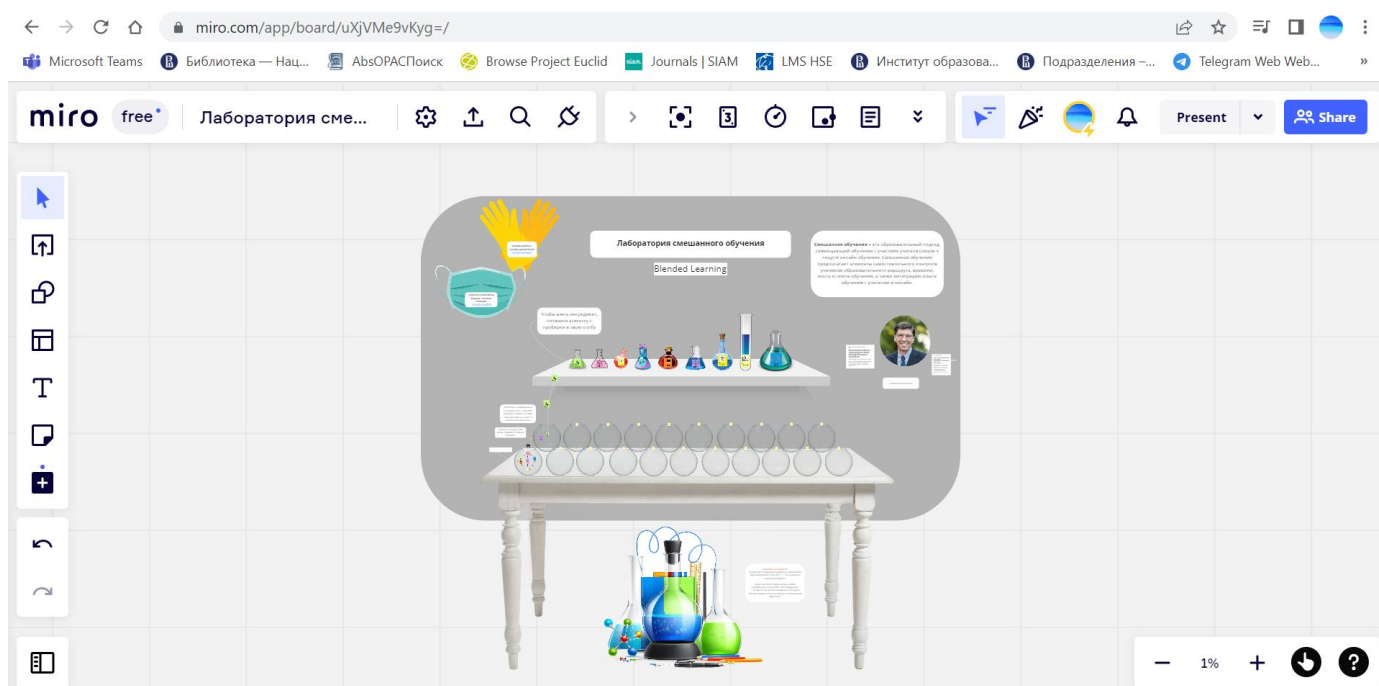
miro.com/app/board/uXjVMe9vKyg=/

Microsoft Teams Библиотека — Нац... AbsOPACПоиск Browse Project Euclid Journals | SIAM LMS HSE Институт образова... Подразделения –... Telegram Web Web...

miro free Лаборатория сме...

Present Share

Лаборатория смешанного обучения

Blended Learning

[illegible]

Чтобы взять ингредиент, потяните стрелочку с пробиркой в свою колбу

1%